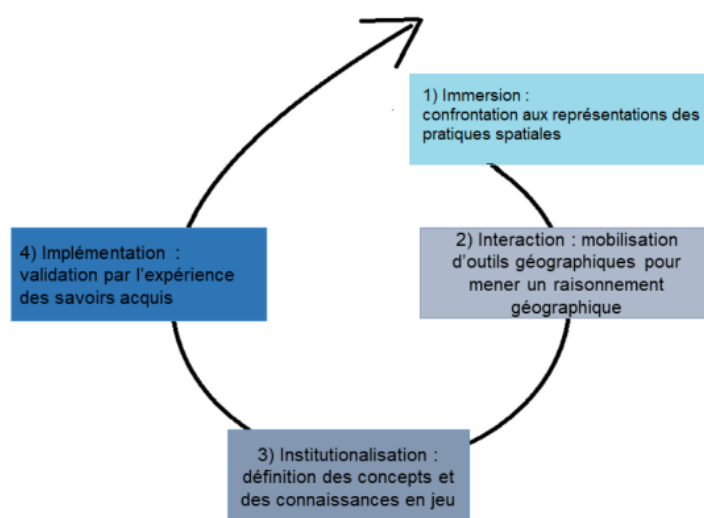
1) Immersion :
confrontation aux représentations des pratiques spatiales

2) Interaction : mobilisation d'outils géographiques pour mener un raisonnement géographique

3) Institutionalisation :
définition des concepts et des connaissances en jeu

4) Implémentation :
validation par l'expérience des savoirs acquis